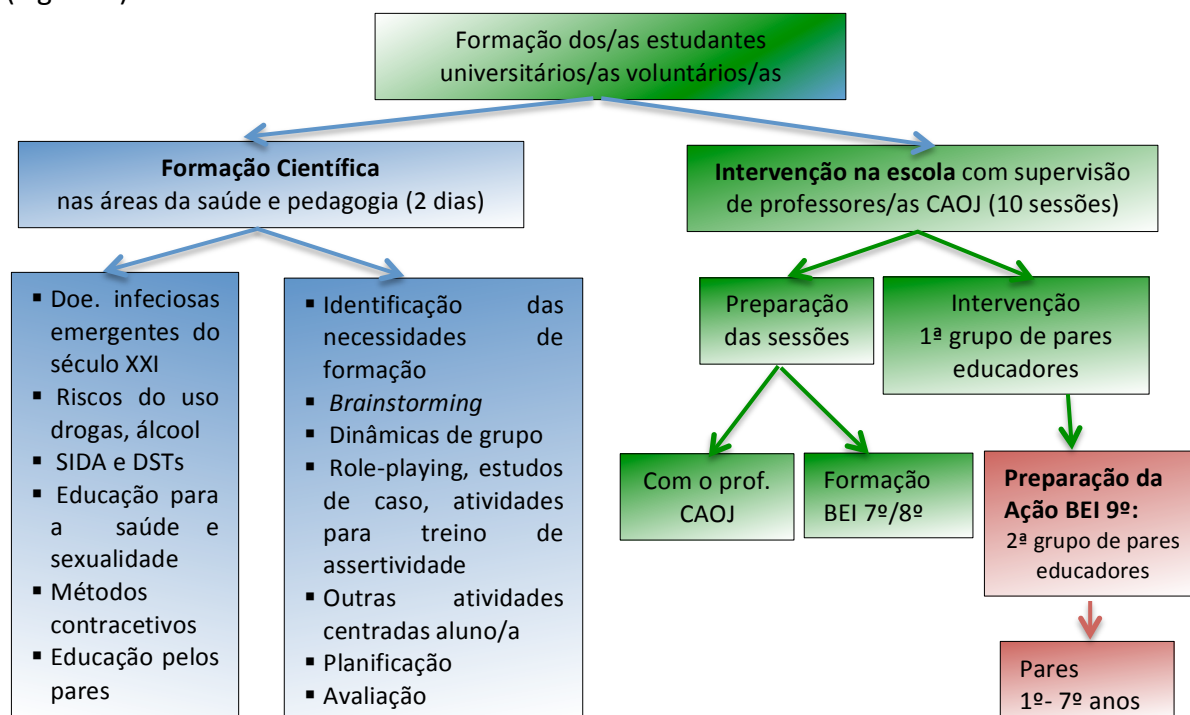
Formação dos/as estudantes universitários/as voluntários/as

**Formação Científica**
nas áreas da saúde e pedagogia (2 dias)

**Intervenção na escola** com supervisão de professores/as CAOJ (10 sessões)

- Doe. infeciosas emergentes do século XXI
- Riscos do uso drogas, álcool
- SIDA e DSTs
- Educação para a saúde e sexualidade
- Métodos contracetivos
- Educação pelos pares

- Identificação das necessidades de formação
- *Brainstorming*
- Dinâmicas de grupo
- Role-playing, estudos de caso, atividades para treino de assertividade
- Outras atividades centradas aluno/a
- Planificação
- Avaliação

Preparação das sessões

Intervenção
1ª grupo de pares educadores

Com o prof. CAOJ

Formação BEI 7º/8º

**Preparação da Ação BEI 9º:**
2ª grupo de pares educadores

Pares
1º- 7º anos